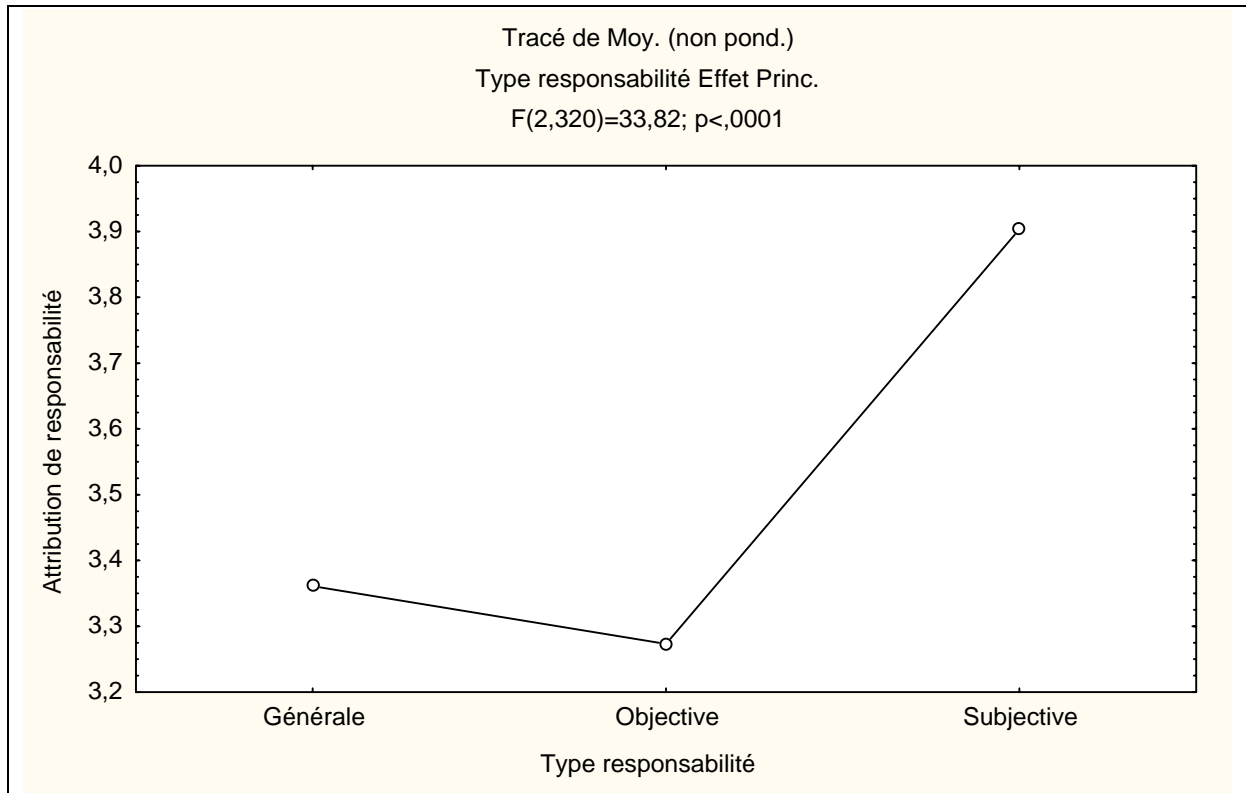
Tracé de Moy. (non pond.)
Type responsabilité Effet Princ.
F(2,320)=33,82; p<,0001

4,0
3,9
3,8
3,7
3,6
3,5
3,4
3,3
3,2

Attribution de responsabilité

Générale
Objective
Subjective

Type responsabilité